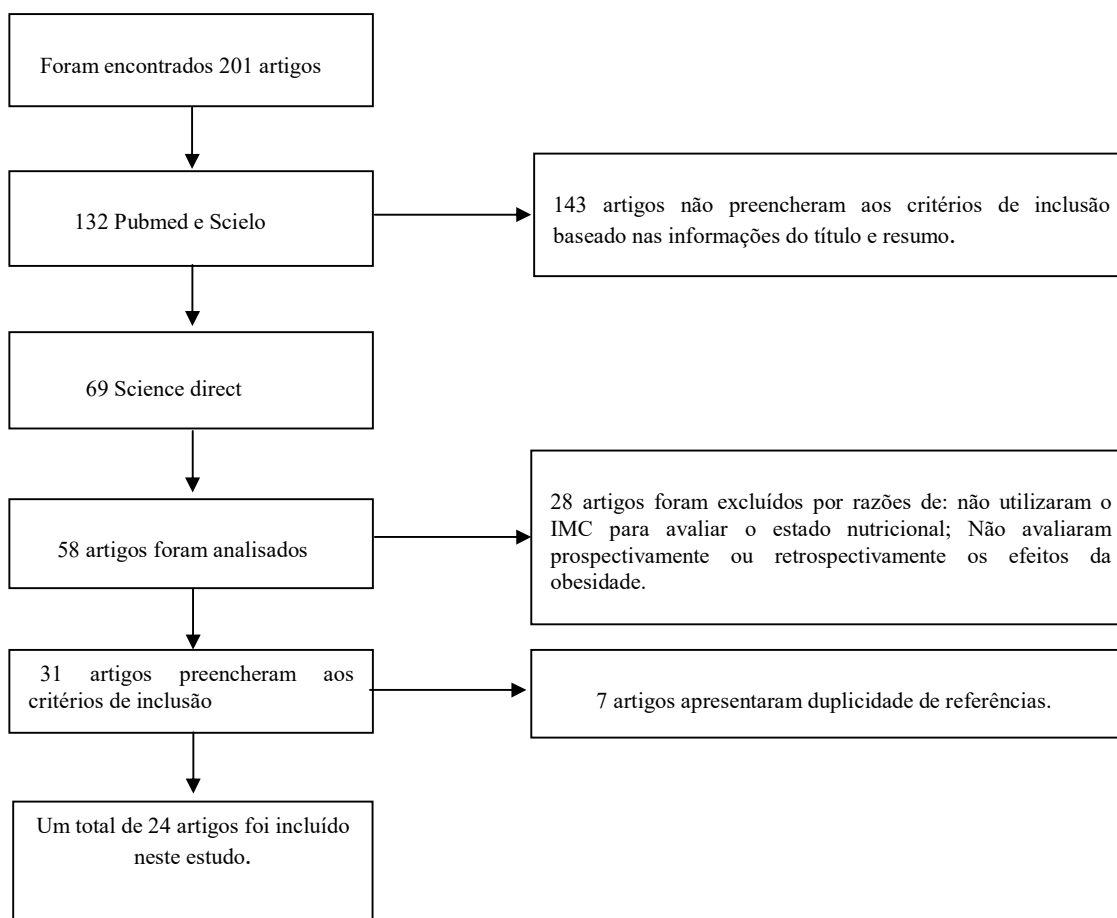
Foram encontrados 201 artigos

132 Pubmed e Scielo

143 artigos não preencheram aos critérios de inclusão baseado nas informações do título e resumo.

69 Science direct

58 artigos foram analisados

28 artigos foram excluídos por razões de: não utilizaram o IMC para avaliar o estado nutricional; Não avaliaram prospectivamente ou retrospectivamente os efeitos da obesidade.

31 artigos preencheram aos critérios de inclusão

7 artigos apresentaram duplicidade de referências.

Um total de 24 artigos foi incluído neste estudo.